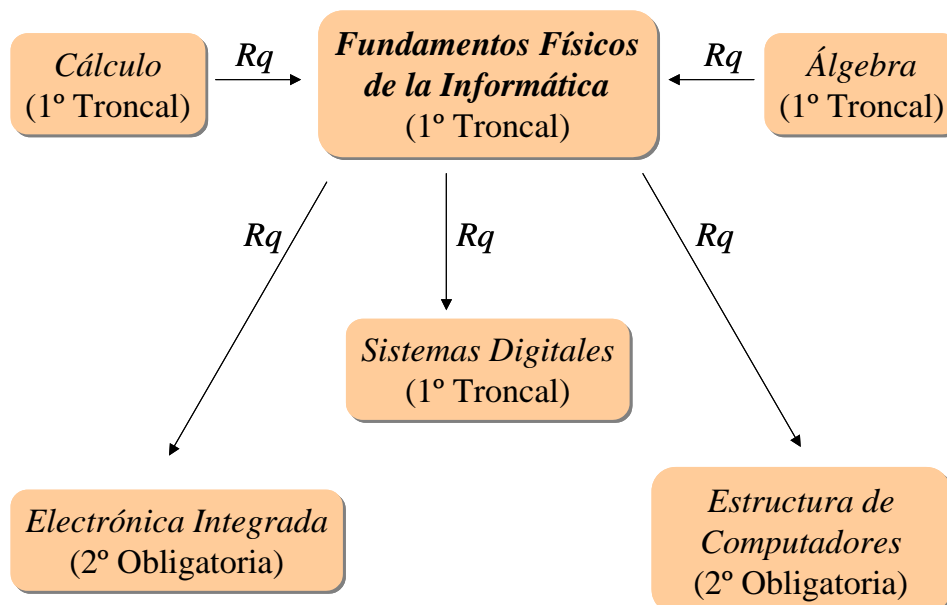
Cálculo
(1º Troncal)

Rq

Fundamentos Físicos de la Informática
(1º Troncal)

Rq

Álgebra
(1º Troncal)

Rq

Rq

Rq

Sistemas Digitales
(1º Troncal)

Electrónica Integrada
(2º Obligatoria)

Estructura de Computadores
(2º Obligatoria)